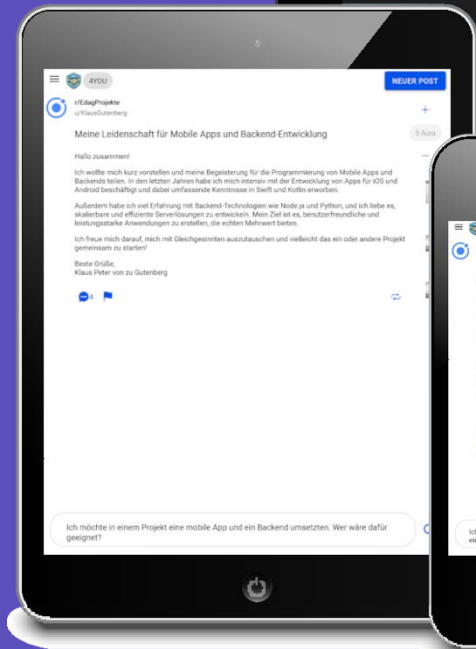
4YOU

NEUER POST

r/EdagProjekte
u/KlausGutenberg

Meine Leidenschaft für Mobile Apps und Backend-Entwicklung

5 Aura

Hallo zusammen!

Ich wollte mich kurz vorstellen und meine Begeisterung für die Programmierung von Mobile Apps und Backends teilen. In den letzten Jahren habe ich mich intensiv mit der Entwicklung von Apps für iOS und Android beschäftigt und dabei umfassende Kenntnisse in Swift und Kotlin erworben.

Außerdem habe ich viel Erfahrung mit Backend-Technologien wie Node.js und Python, und ich liebe es, skalierbare und effiziente Serverlösungen zu entwickeln. Mein Ziel ist es, benutzerfreundliche und leistungsstarke Anwendungen zu erstellen, die echten Mehrwert bieten.

Ich freue mich darauf, mich mit Gleichgesinnten auszutauschen und vielleicht das ein oder andere Projekt gemeinsam zu starten!

Beste Grüße,
Klaus Peter von zu Gutenberg

4

Ich möchte in einem Projekt eine mobile App und ein Backend umsetzten. Wer wäre dafür geeignet?

Ic
ei